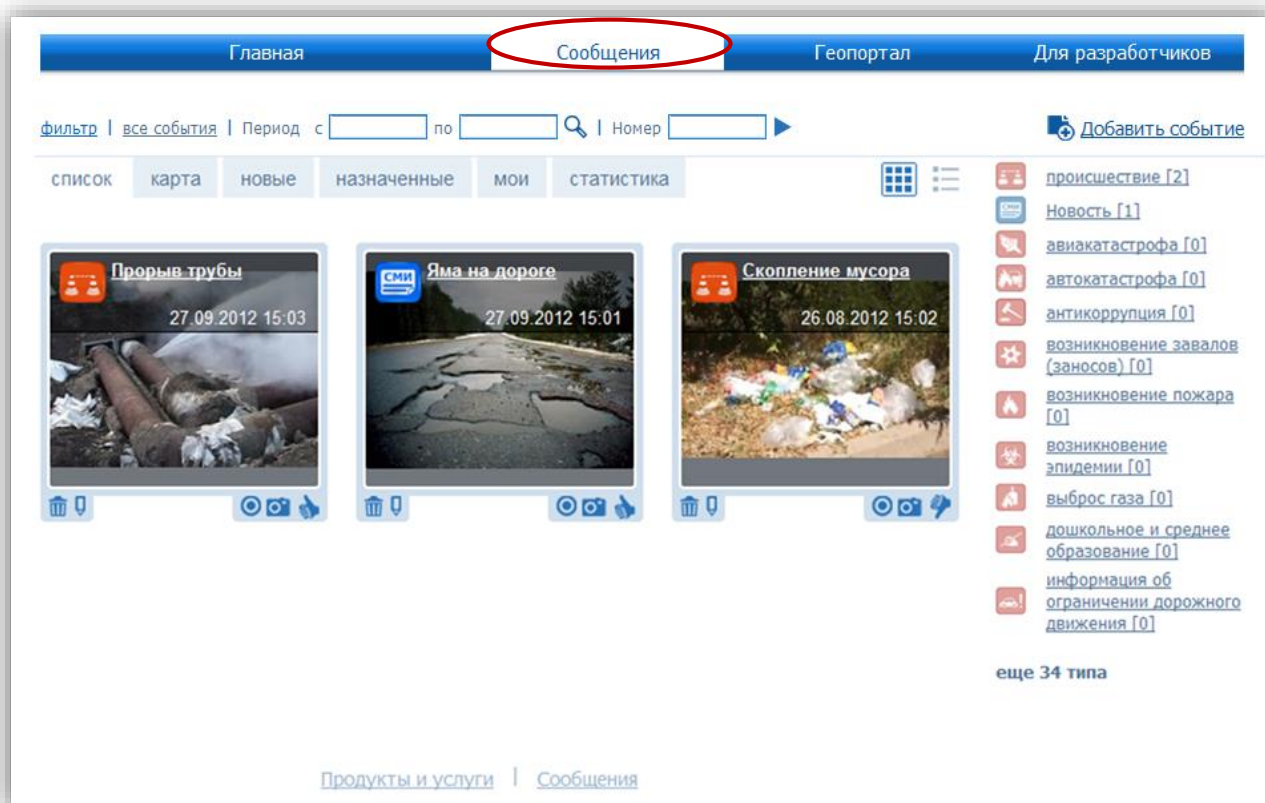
Главная | Сообщения | Геопортал | Для разработчиков

фильтр | все события | Период с по | Номер

Добавить событие

список | карта | новые | назначенные | мои | статистика

Прорыв трубы
27.09.2012 15:03

СМИ
Яма на дороге
27.09.2012 15:01

Скопление мусора
26.08.2012 15:02

происшествие [2]
Новость [1]
авиакатастрофа [0]
автокатастрофа [0]
антикоррупция [0]
возникновение завалов (заносов) [0]
возникновение пожара [0]
возникновение эпидемии [0]
выброс газа [0]
дошкольное и среднее образование [0]
информация об ограничении дорожного движения [0]

еще 34 типа

Продукты и услуги | Сообщения